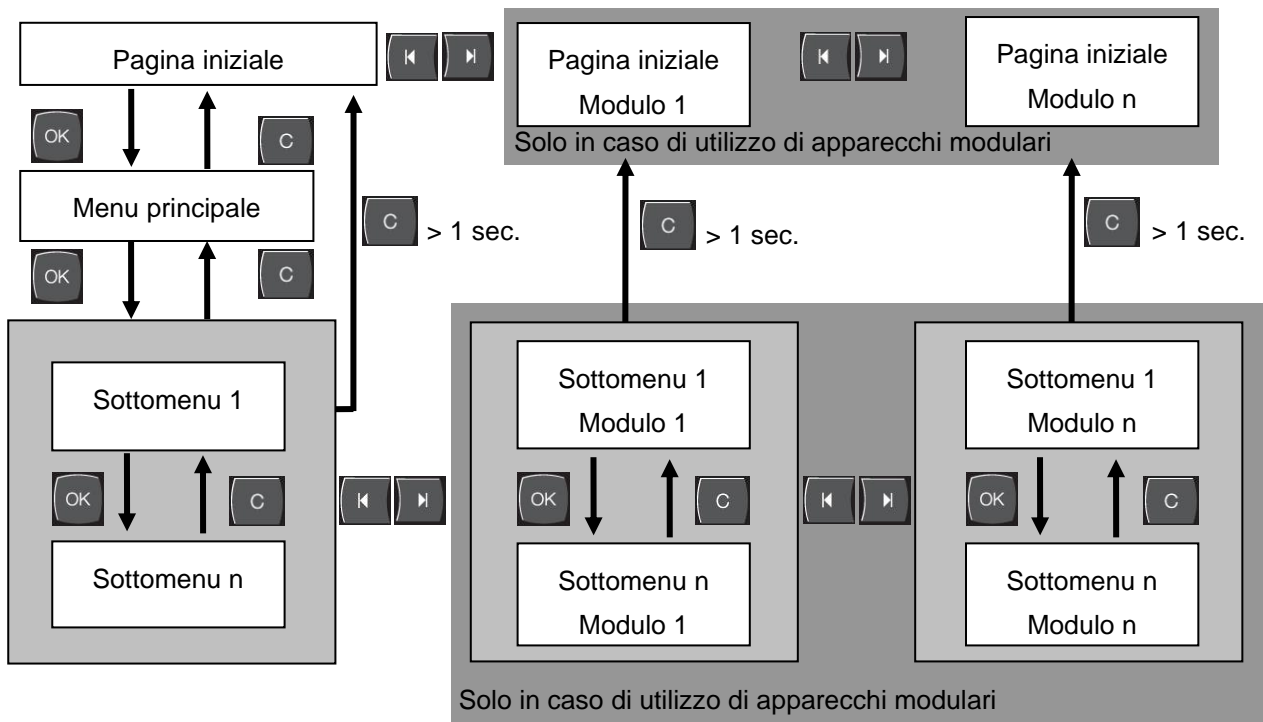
Pagina iniziale

Pagina iniziale
Modulo 1

Pagina iniziale
Modulo n

Solo in caso di utilizzo di apparecchi modulari

OK

C

Menu principale

C > 1 sec.

C > 1 sec.

C > 1 sec.

OK

C

Sottomenu 1

OK

C

Sottomenu n

Sottomenu 1
Modulo 1

OK

C

Sottomenu n
Modulo 1

Sottomenu 1
Modulo n

OK

C

Sottomenu n
Modulo n

Solo in caso di utilizzo di apparecchi modulari